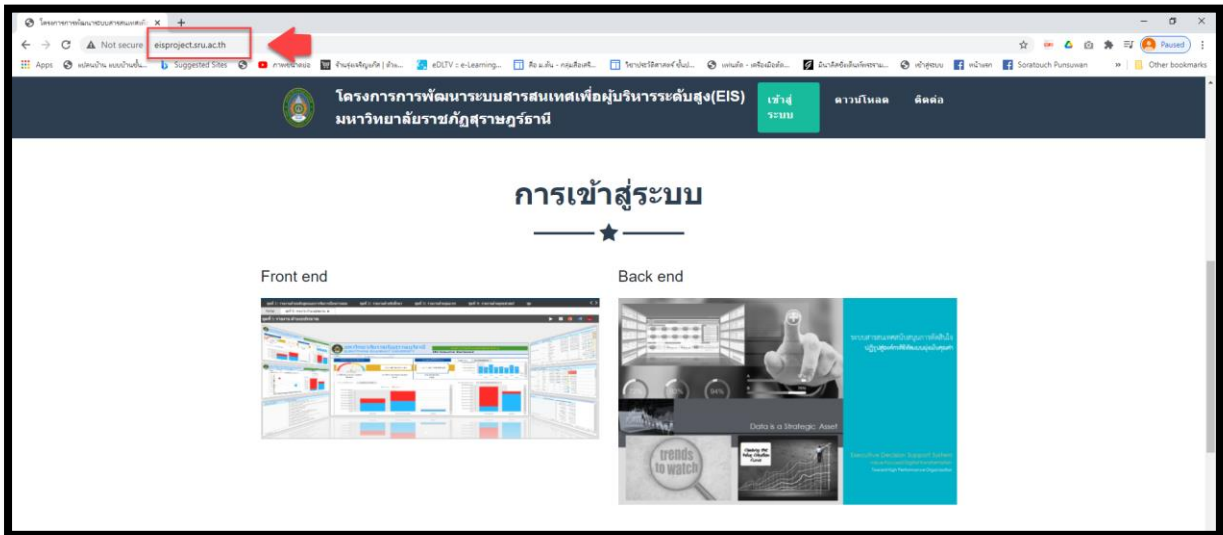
โครงการการพัฒนาระบบสารสนเทศเพื่อ ×

Not secure eisproject.sru.ac.th

Apps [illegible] Suggested Sites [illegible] eDLTV : e-Learning... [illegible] Soratouch Punsuwan Other bookmarks

Paused

โครงการการพัฒนาระบบสารสนเทศเพื่อผู้บริหารระดับสูง(EIS) มหาวิทยาลัยราชภัฏสุราษฎร์ธานี

เข้าสู่ระบบ ดาวน์โหลด ติดต่อ

การเข้าสู่ระบบ

Front end

Back end

Data is a Strategic Asset

trends to watch

Executive Decision Support System